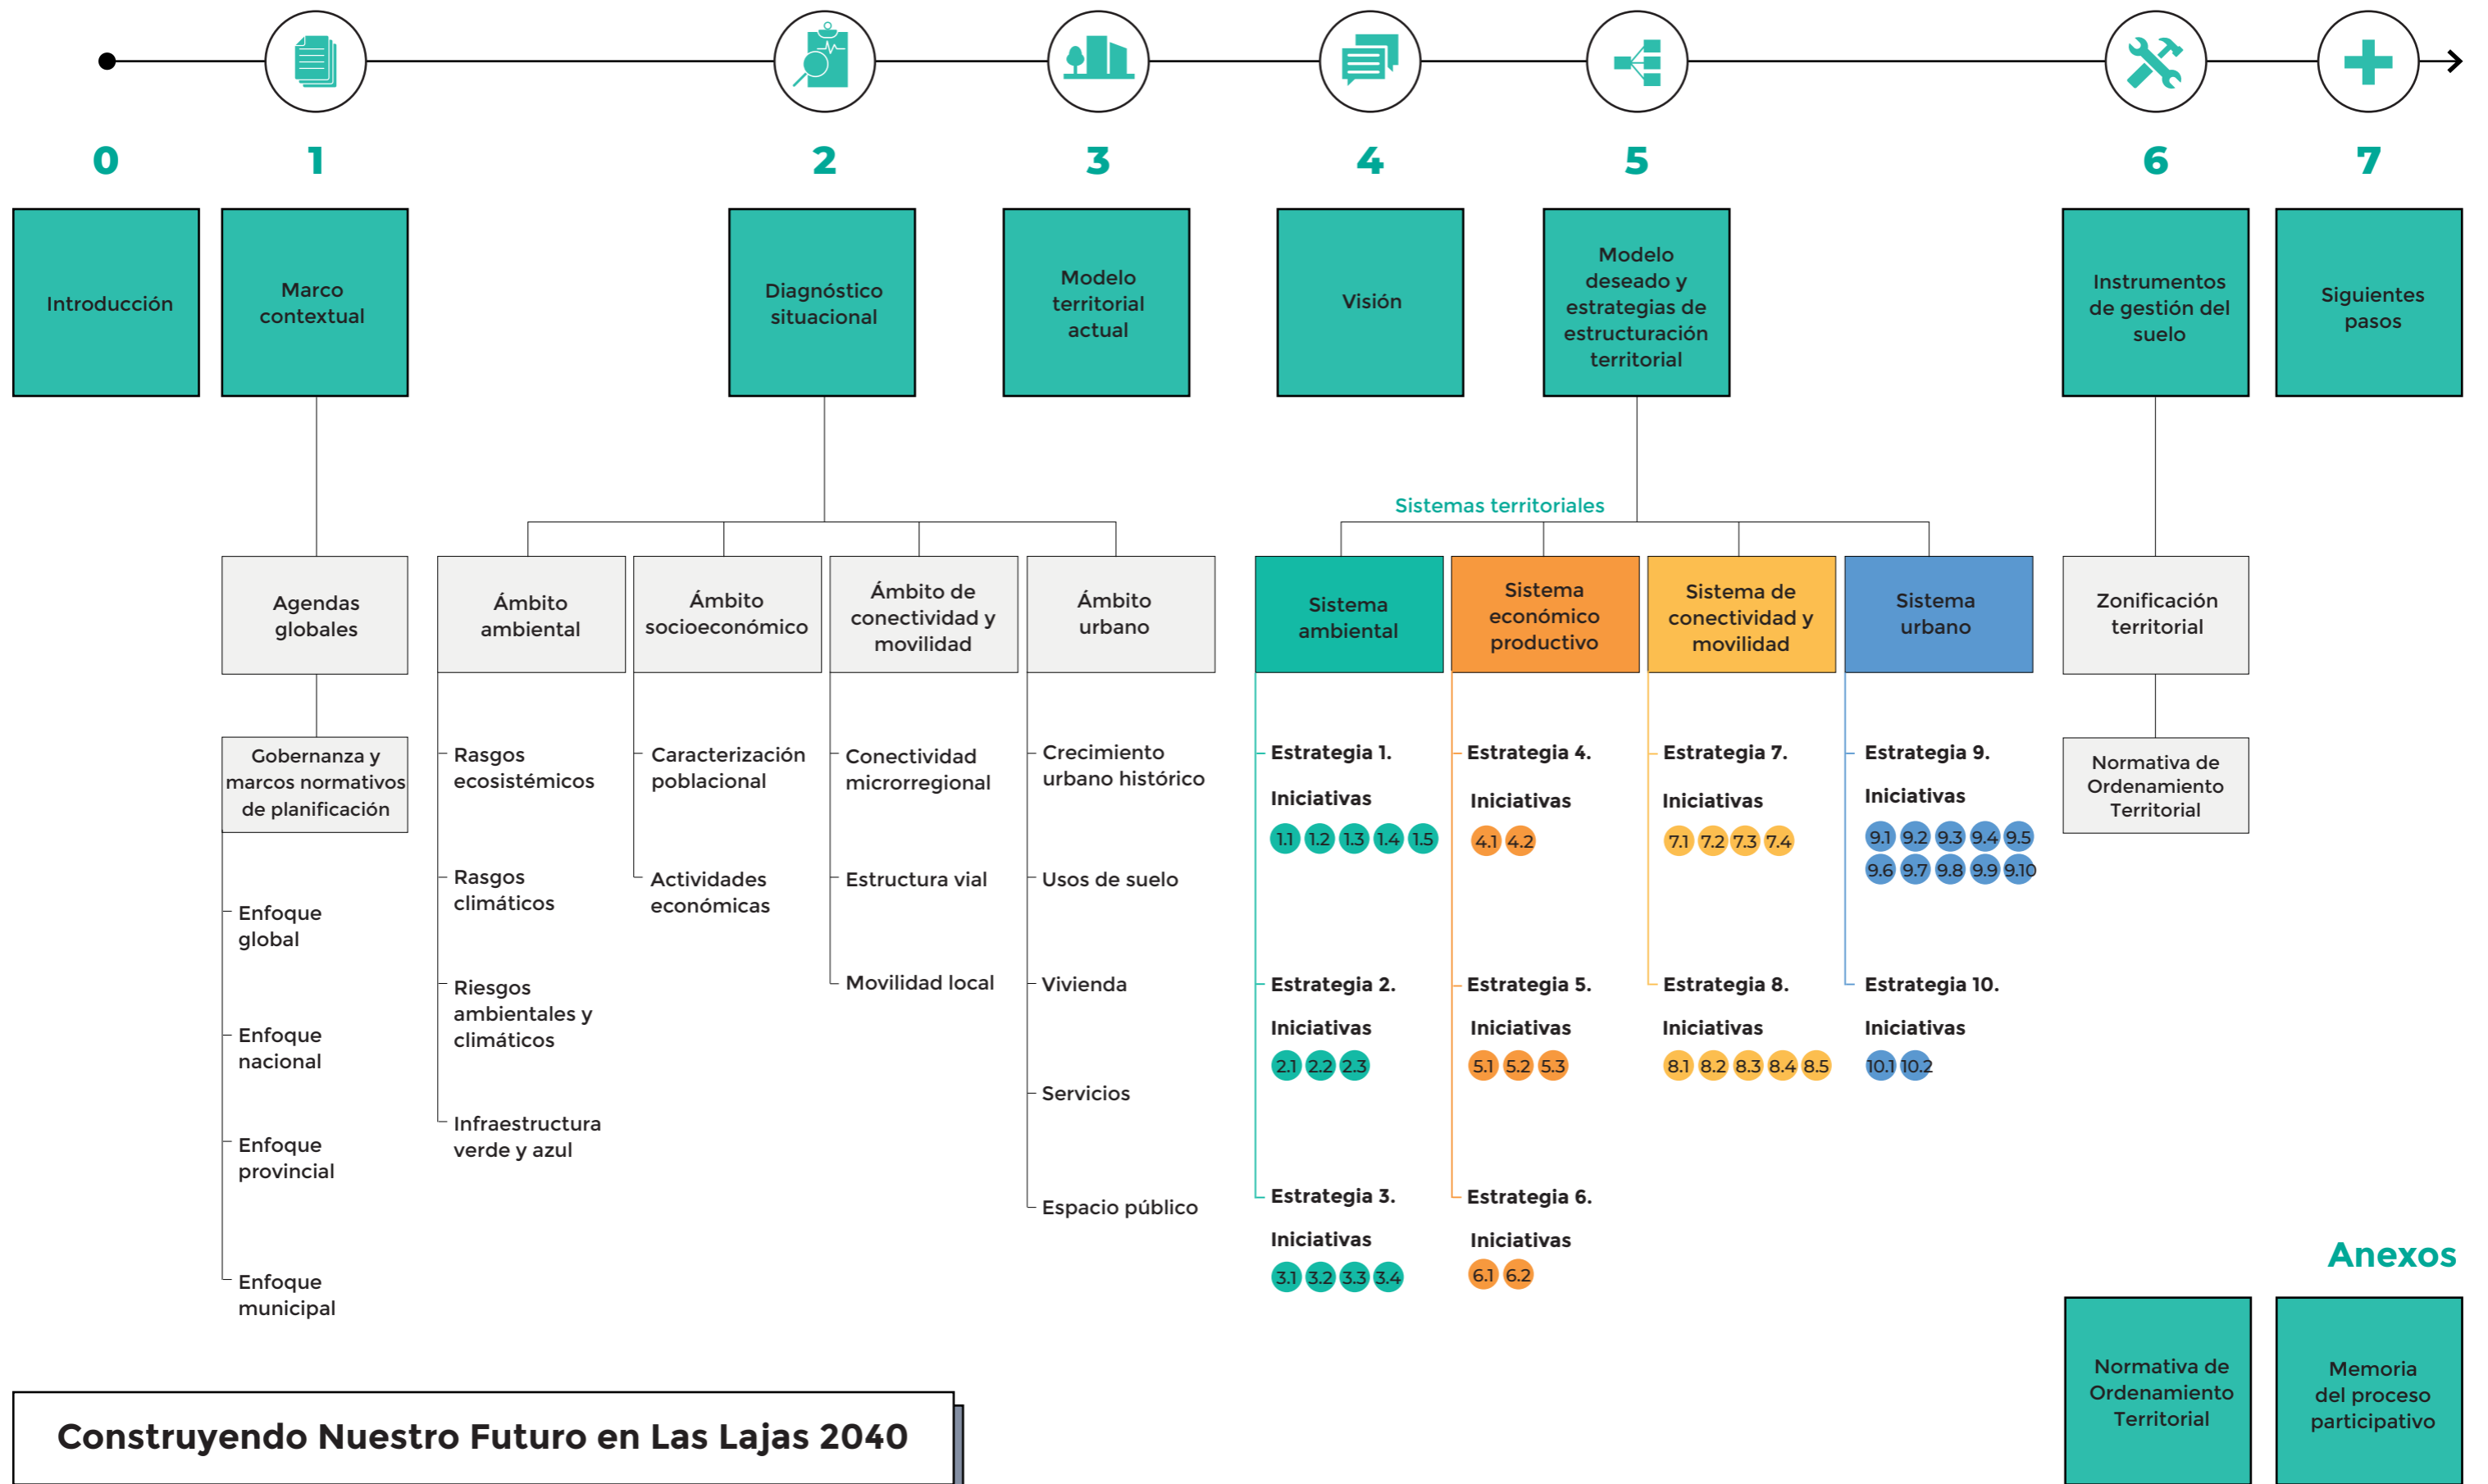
0
Introducción

1
Marco contextual

Agendas globales

Gobernanza y marcos normativos de planificación

Enfoque global

Enfoque nacional

Enfoque provincial

Enfoque municipal

2
Diagnóstico situacional

Ámbito ambiental

Rasgos ecosistémicos

Rasgos climáticos

Riesgos ambientales y climáticos

Infraestructura verde y azul

Ámbito socioeconómico

Caracterización poblacional

Actividades económicas

Ámbito de conectividad y movilidad

Conectividad microrregional

Estructura vial

Movilidad local

Ámbito urbano

Crecimiento urbano histórico

Usos de suelo

Vivienda

Servicios

Espacio público

3
Modelo territorial actual

4
Visión

5
Modelo deseado y estrategias de estructuración territorial

Sistemas territoriales

Sistema ambiental

Estrategia 1.
Iniciativas
1.1 1.2 1.3 1.4 1.5

Estrategia 2.
Iniciativas
2.1 2.2 2.3

Estrategia 3.
Iniciativas
3.1 3.2 3.3 3.4

Sistema económico productivo

Estrategia 4.
Iniciativas
4.1 4.2

Estrategia 5.
Iniciativas
5.1 5.2 5.3

Estrategia 6.
Iniciativas
6.1 6.2

Sistema de conectividad y movilidad

Estrategia 7.
Iniciativas
7.1 7.2 7.3 7.4

Estrategia 8.
Iniciativas
8.1 8.2 8.3 8.4 8.5

Sistema urbano

Estrategia 9.
Iniciativas
9.1 9.2 9.3 9.4 9.5 9.6 9.7 9.8 9.9 9.10

Estrategia 10.
Iniciativas
10.1 10.2

6
Instrumentos de gestión del suelo

Zonificación territorial

Normativa de Ordenamiento Territorial

7
Siguientes pasos

Anexos

Normativa de Ordenamiento Territorial

Memoria del proceso participativo

Construyendo Nuestro Futuro en Las Lajas 2040